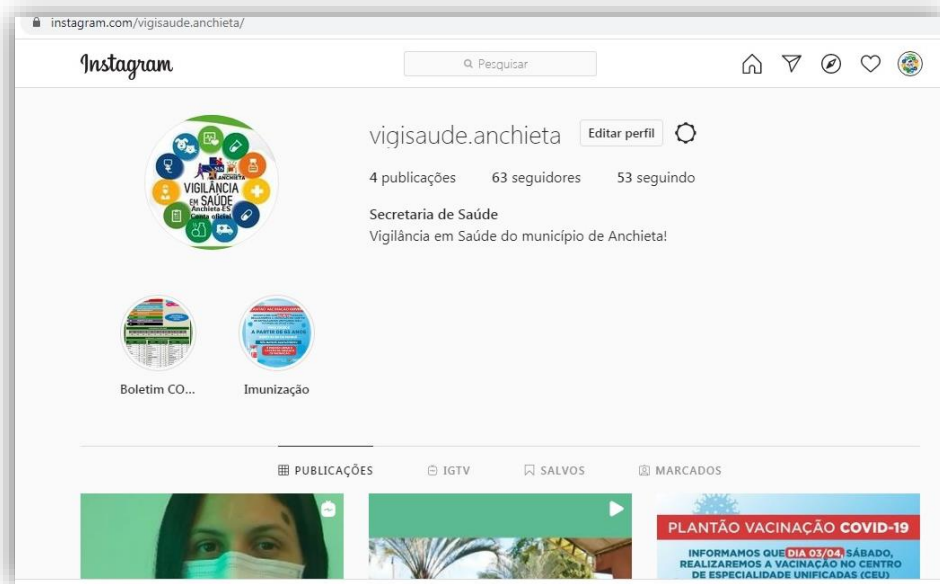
instagram.com/vigisaude.anchieta/

Instagram

Pesquisar

vigisaude.anchieta Editar perfil

4 publicações 63 seguidores 53 seguindo

Secretaria de Saúde
Vigilância em Saúde do município de Anchieta!

VIGILÂNCIA EM SAÚDE Anchieta ES Conta oficial

Boletim CO...

Imunização

PUBLICAÇÕES IGTV SALVOS MARCADOS

PLANTÃO VACINAÇÃO COVID-19

INFORMAMOS QUE DIA 03/04 SÁBADO, REALIZAREMOS A VACINAÇÃO NO CENTRO DE ESPECIALIDADE UNIFICADAS (CEU)